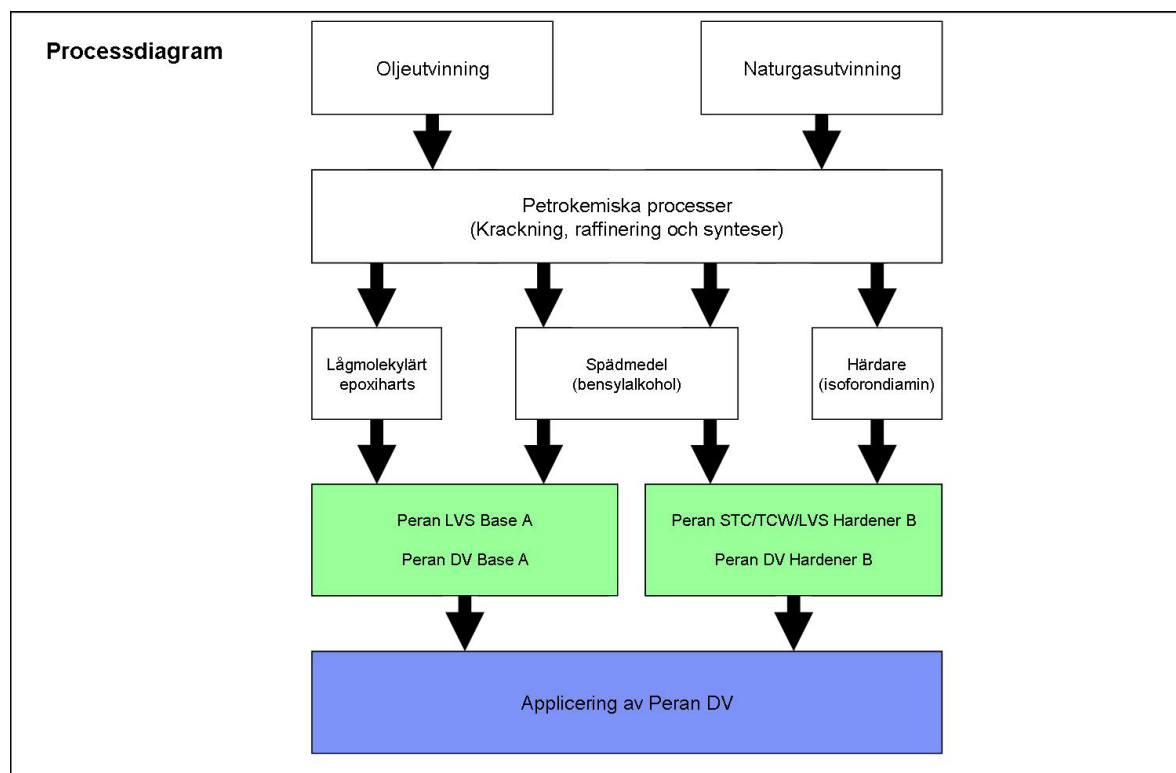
Processdiagram

Oljeutvinning

Naturgasutvinning

Petrokemiska processer
(Krackning, raffinering och synteser)

Lågmolekylärt epoxiharts

Spädmedel
(bensylalkohol)

Härdare
(isoforondiamin)

Peran LVS Base A

Peran DV Base A

Peran STC/TCW/LVS Hardener B

Peran DV Hardener B

Applicering av Peran DV